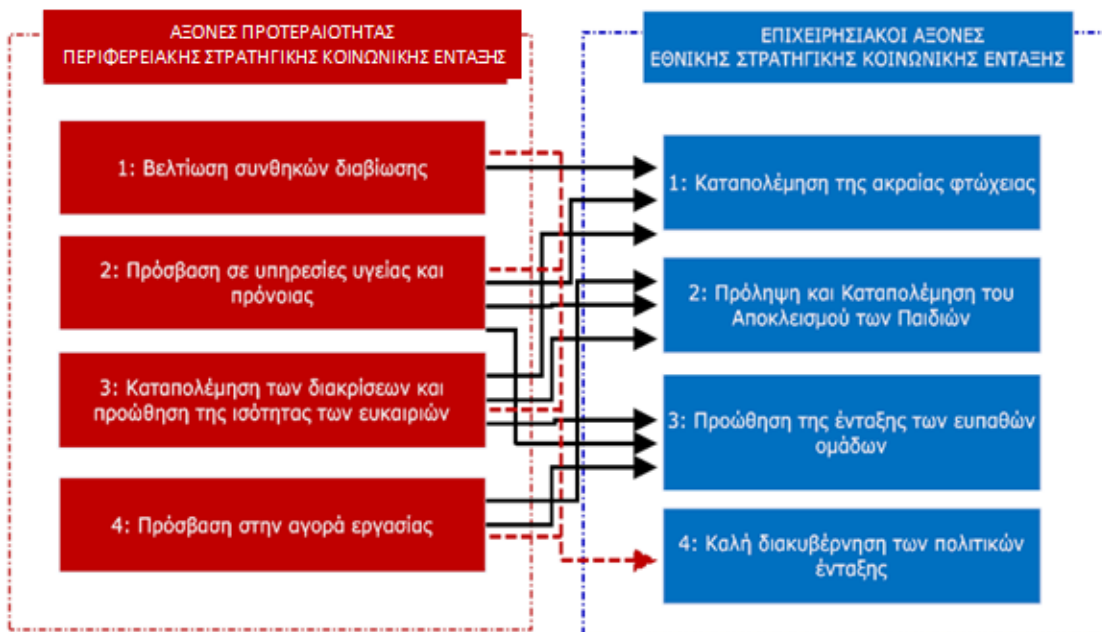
ΑΞΟΝΕΣ ΠΡΟΤΕΡΑΙΟΤΗΤΑΣ
ΠΕΡΙΦΕΡΕΙΑΚΗΣ ΣΤΡΑΤΗΓΙΚΗΣ ΚΟΙΝΩΝΙΚΗΣ ΕΝΤΑΞΗΣ

1: Βελτίωση συνθηκών διαβίωσης

2: Πρόσβαση σε υπηρεσίες υγείας και πρόνοιας

3: Καταπολέμηση των διακρίσεων και προώθηση της ισότητας των ευκαιριών

4: Πρόσβαση στην αγορά εργασίας

ΕΠΙΧΕΙΡΗΣΙΑΚΟΙ ΑΞΟΝΕΣ
ΕΘΝΙΚΗΣ ΣΤΡΑΤΗΓΙΚΗΣ ΚΟΙΝΩΝΙΚΗΣ ΕΝΤΑΞΗΣ

1: Καταπολέμηση της ακραίας φτώχειας

2: Πρόληψη και Καταπολέμηση του Αποκλεισμού των Παιδιών

3: Προώθηση της ένταξης των ευπαθών ομάδων

4: Καλή διακυβέρνηση των πολιτικών ένταξης